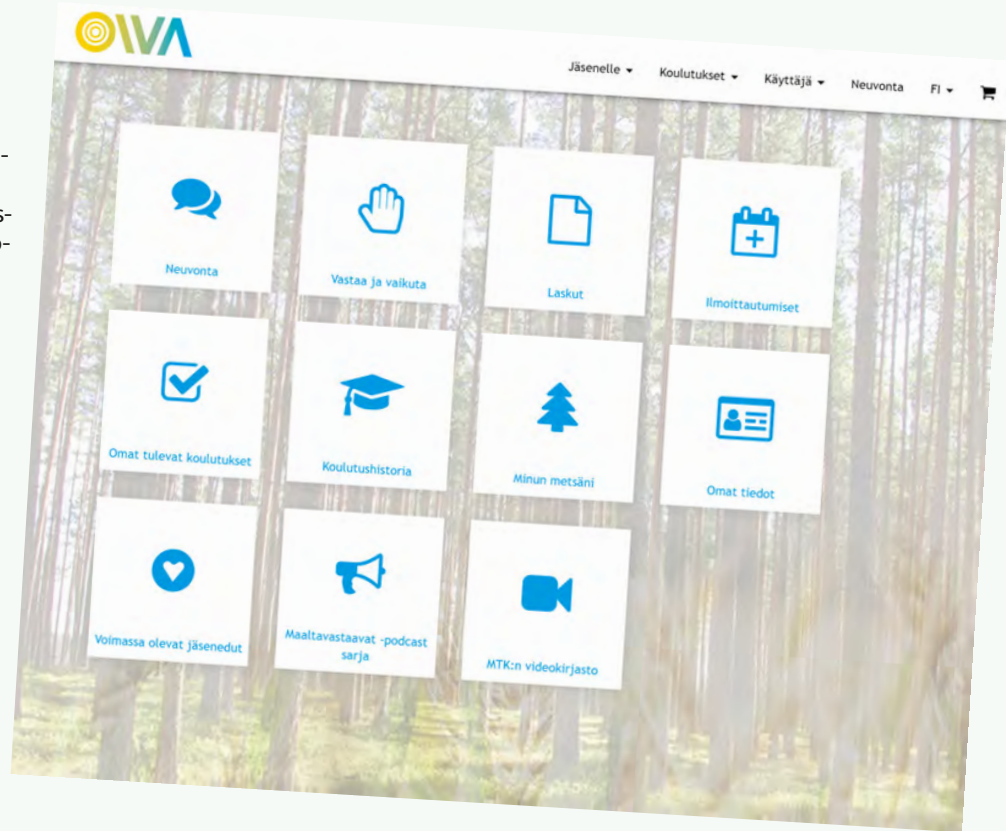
OIVA

Jäsenelle ▾ Koulutukset ▾ Käyttäjä ▾ Neuvonta FI ▾

Neuvonta

Vastaa ja vaikuta

Laskut

Ilmoittautumiset

Omat tulevat koulutukset

Koulutushistoria

Minun metsäni

Omat tiedot

Voimassa olevat jäsenedut

Maaltavastaavat -podcast sarja

MTK:n videokirjasto